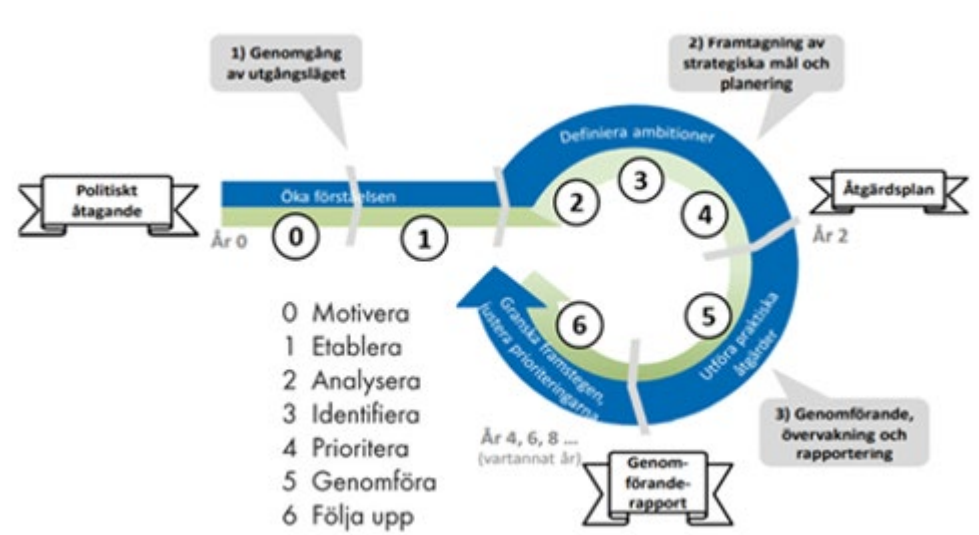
1) Genomgång av utgångsläget

2) Framtagning av strategiska mål och planering

Politiskt åtagande

Öka förståelsen

Definiera ambitioner

Åtgärdsplan

År 0

0

1

2

3

4

5

6

År 2

Granska framstegen, justera prioriteringarna

Utföra praktiska åtgärder

0 Motivera
1 Etablera
2 Analysera
3 Identifiera
4 Prioritera
5 Genomföra
6 Följa upp

3) Genomförande, övervakning och rapportering

År 4, 6, 8 ...
(vartannat år)

Genomföranderapport